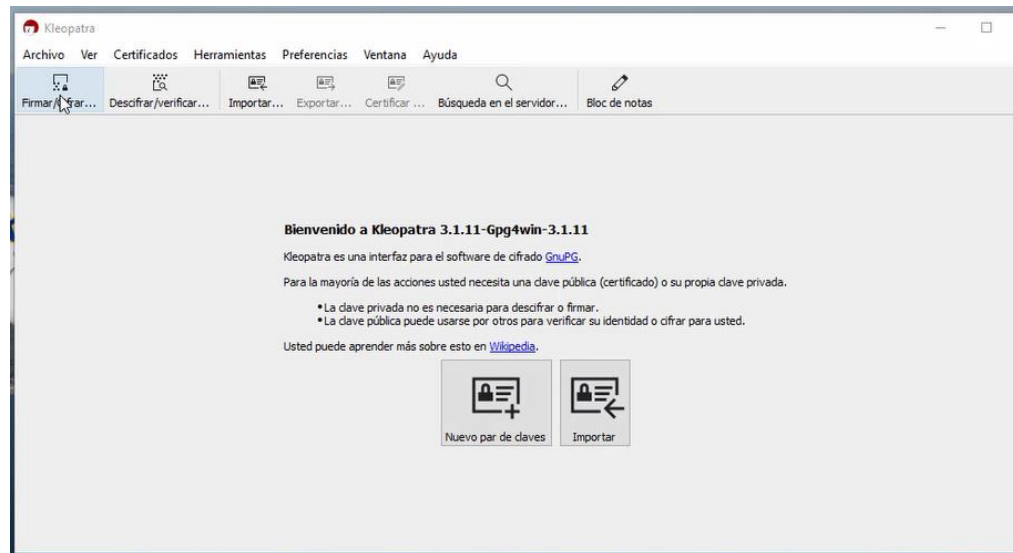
Kleopatra

Archivo Ver Certificados Herramientas Preferencias Ventana Ayuda

Firmar/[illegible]ar... Descifrar/verificar... Importar... Exportar... Certificar ... Búsqueda en el servidor... Bloc de notas

Bienvenido a Kleopatra 3.1.11-Gpg4win-3.1.11

Kleopatra es una interfaz para el software de cifrado GnuPG.

Para la mayoría de las acciones usted necesita una clave pública (certificado) o su propia clave privada.

• La clave privada no es necesaria para descifrar o firmar.
• La clave pública puede usarse por otros para verificar su identidad o cifrar para usted.

Usted puede aprender más sobre esto en Wikipedia.

Nuevo par de claves

Importar